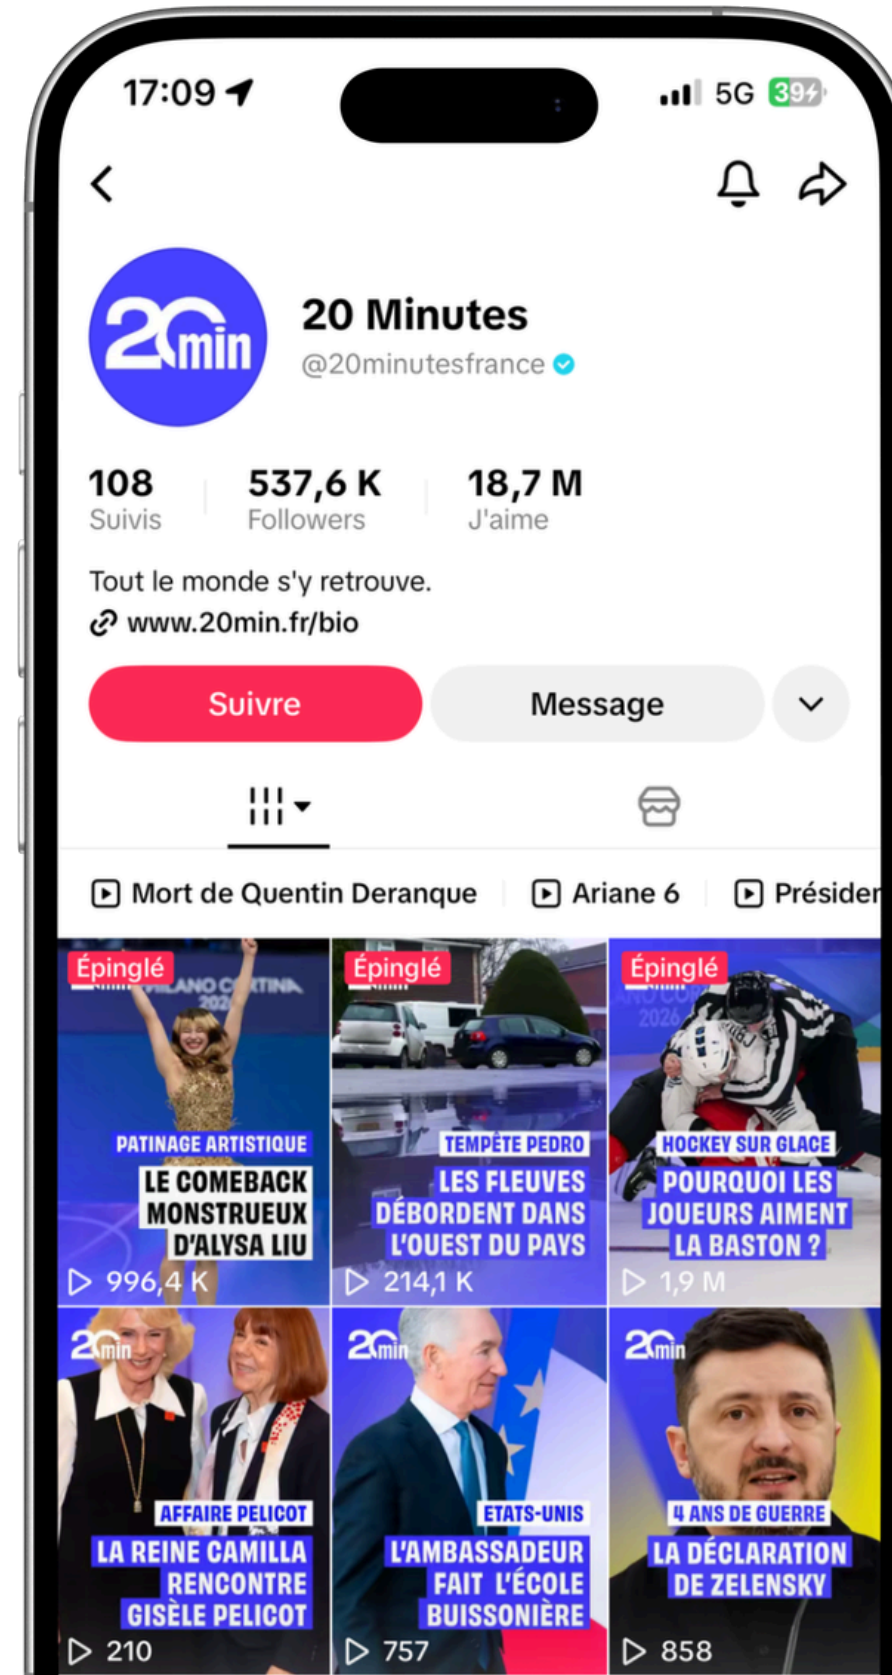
17:09

5G 39

20min

20 Minutes

@20minutesfrance

108
Suivis

537,6 K
Followers

18,7 M
J'aime

Tout le monde s'y retrouve.

www.20min.fr/bio

Suivre

Message

Mort de Quentin Deranque

Ariane 6

Présiden

Épinglé

MILANO CORTINA 2026

PATINAGE ARTISTIQUE

LE COMEBACK MONSTRUEUX D'ALYSA LIU

996,4 K

Épinglé

TEMPÊTE PEDRO

LES FLEUVES DÉBORDENT DANS L'OUEST DU PAYS

214,1 K

Épinglé

HOCKEY SUR GLACE

POURQUOI LES JOUEURS AIMENT LA BASTON ?

1,9 M

20min

AFFAIRE PELICOT

LA REINE CAMILLA RENCONTRE GISÈLE PELICOT

210

20min

ETATS-UNIS

L'AMBASSADEUR FAIT L'ÉCOLE BUISSONIÈRE

757

20min

4 ANS DE GUERRE

LA DÉCLARATION DE ZELENSKY

858